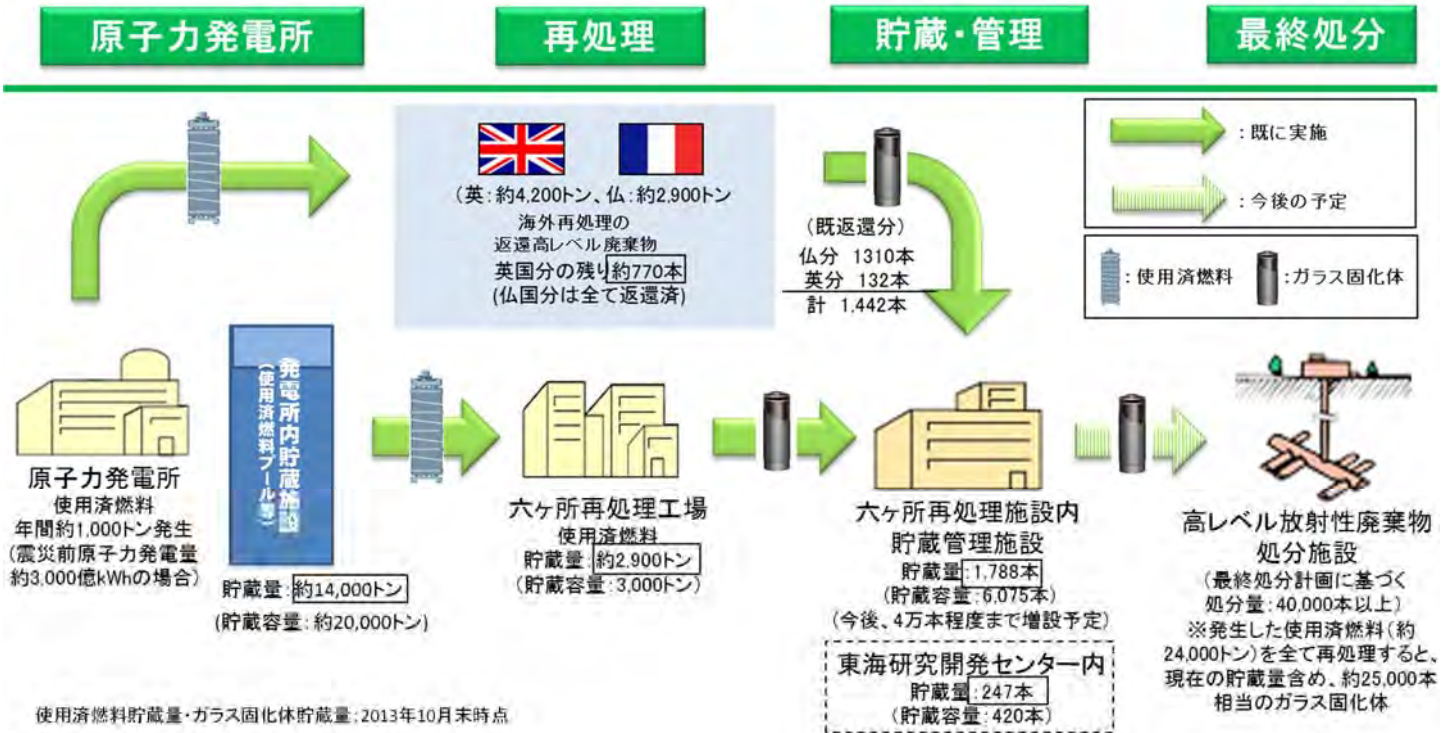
原子力発電所

再処理

貯蔵・管理

最終処分

：既に実施

：今後の予定

：使用済燃料　：ガラス固化体

（英：約4,200トン、仏：約2,900トン
海外再処理の
返還高レベル廃棄物
英国分の残り約770本
(仏国分は全て返還済)

（既返還分）
仏分　1310本
英分　132本
計　1,442本

発電所内貯蔵施設（使用済燃料プール等）

原子力発電所
使用済燃料
年間約1,000トン発生
（震災前原子力発電量約3,000億kWhの場合）

貯蔵量：約14,000トン
(貯蔵容量：約20,000トン)

六ヶ所再処理工場
使用済燃料
貯蔵量：約2,900トン
（貯蔵容量：3,000トン）

六ヶ所再処理施設内
貯蔵管理施設
貯蔵量：1,788本
（貯蔵容量：6,075本）
（今後、4万本程度まで増設予定）

東海研究開発センター内
貯蔵量：247本
（貯蔵容量：420本）

高レベル放射性廃棄物
処分施設
（最終処分計画に基づく
処分量：40,000本以上）
※発生した使用済燃料（約24,000トン）を全て再処理すると、現在の貯蔵量含め、約25,000本相当のガラス固化体

使用済燃料貯蔵量・ガラス固化体貯蔵量：2013年10月末時点